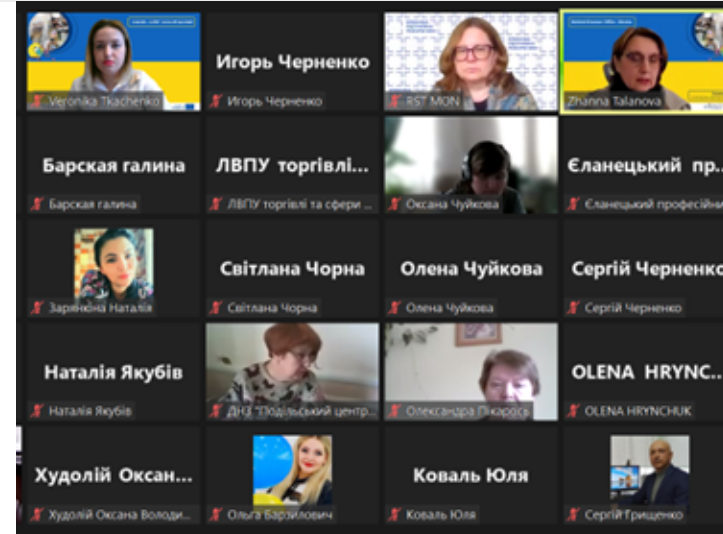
Veronika Tkachenko

Игорь Черненко
Игорь Черненко

RST MON

Zhanna Talanova

Барская галина
Барская галина

ЛВПУ торгівлі...
ЛВПУ торгівлі та сфери ...

Оксана Чуйкова

Єланецький пр...
Єланецький професійни...

Зарянюна Наталія

Світлана Чорна
Світлана Чорна

Олена Чуйкова
Олена Чуйкова

Сергій Черненко
Сергій Черненко

Наталія Якубів
Наталія Якубів

ДНЗ "Подільський центр...

Олександра Пікарось

OLENA HRYNC...
OLENA HRYNCHUK

Худолій Оксан...
Худолій Оксана Володи...

Ольга Барзилович

Коваль Юля
Коваль Юля

Сергій Грищенко